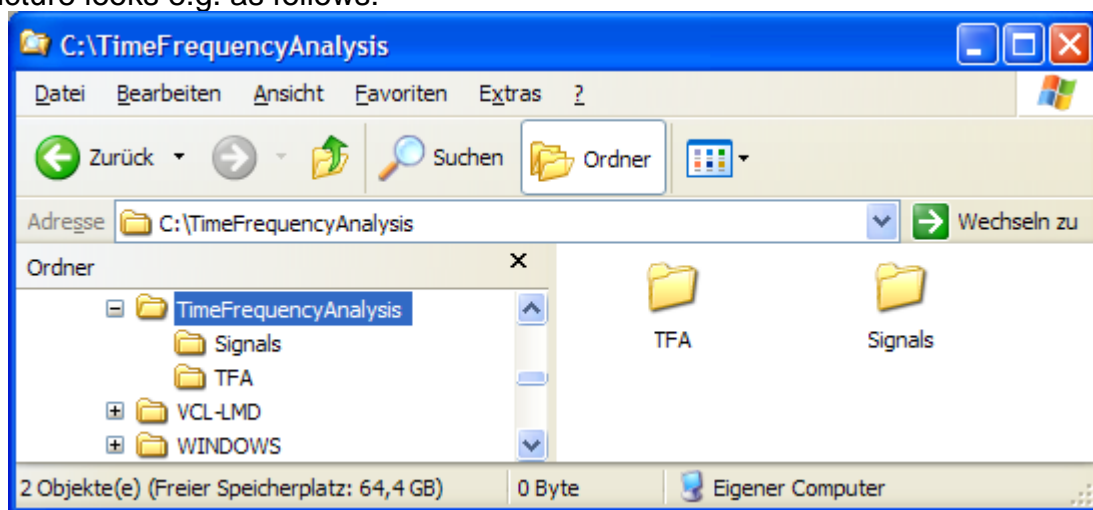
C:\TimeFrequencyAnalysis

Datei Bearbeiten Ansicht Favoriten Extras ?

Zurück Suchen Ordner

Adresse C:\TimeFrequencyAnalysis Wechseln zu

Ordner ×

TimeFrequencyAnalysis
Signals
TFA
VCL-LMD
WINDOWS

TFA Signals

2 Objekte(e) (Freier Speicherplatz: 64,4 GB) 0 Byte Eigener Computer